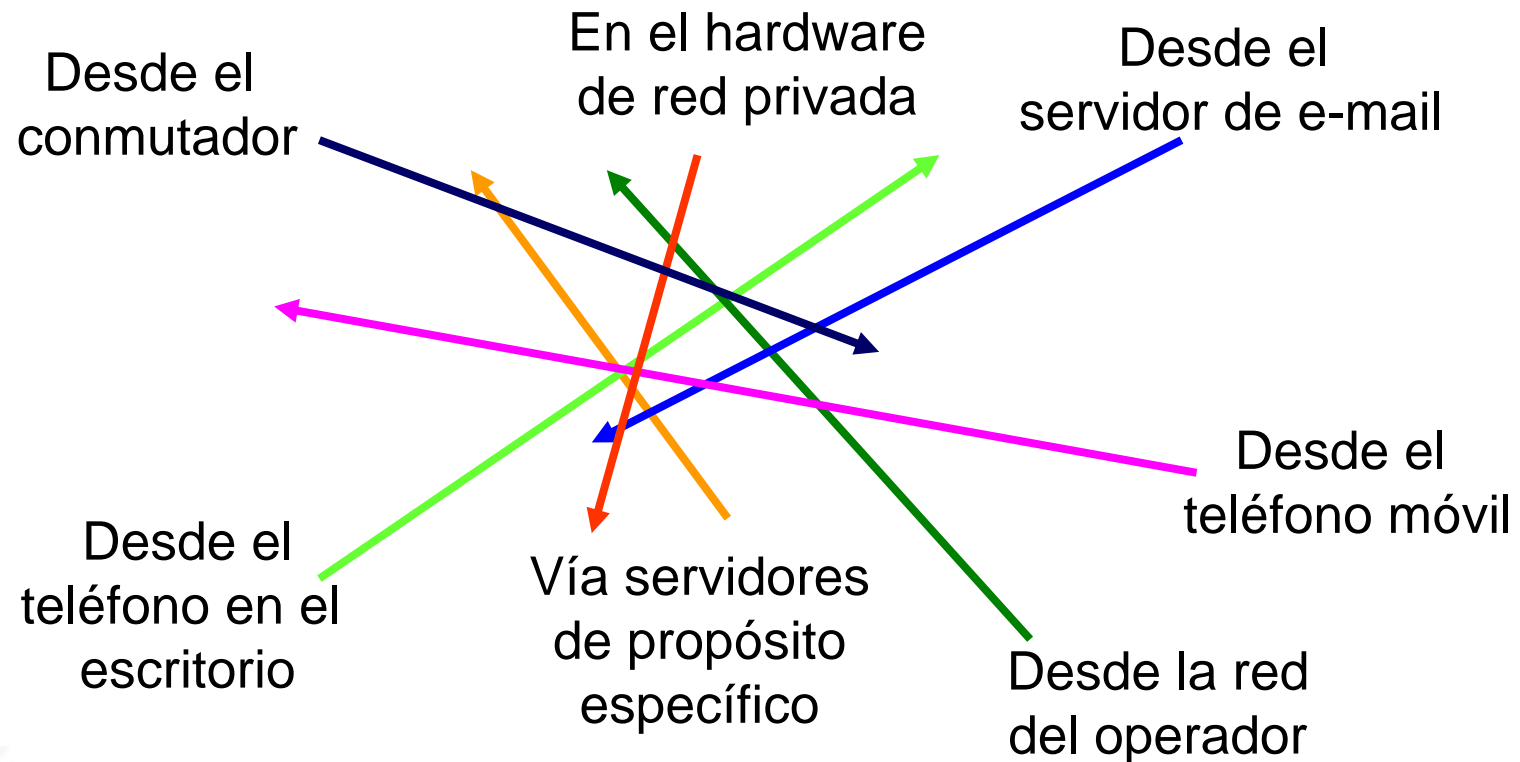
Desde el conmutador

En el hardware de red privada

Desde el servidor de e-mail

Desde el teléfono móvil

Desde el teléfono en el escritorio

Vía servidores de propósito específico

Desde la red del operador